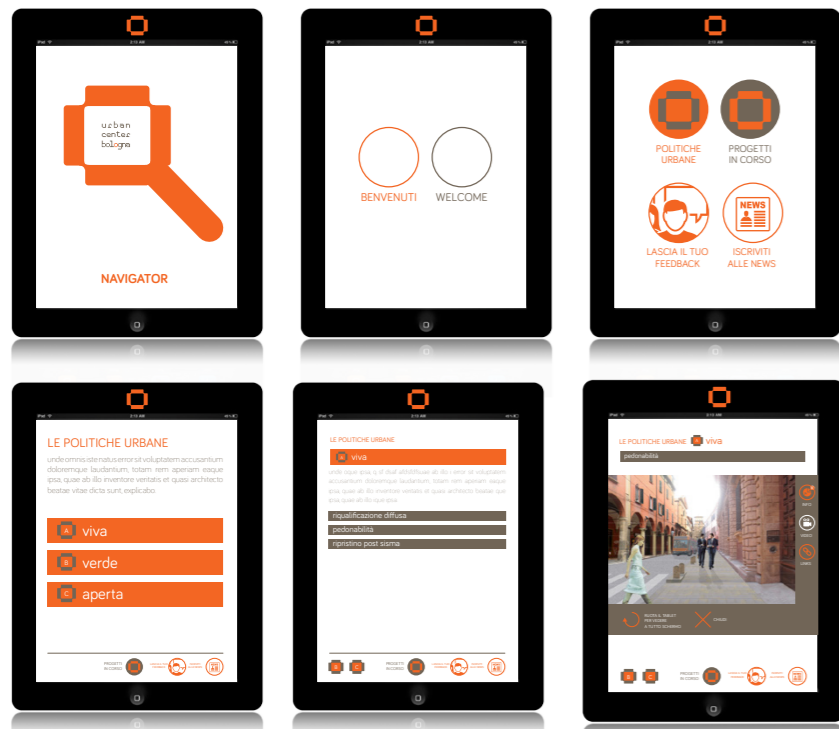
urban
center
bologna

NAVIGATOR

BENVENUTI

WELCOME

POLITICHE URBANE

PROGETTI IN CORSO

LASCIA IL TUO FEEDBACK

NEWS

ISCRIVITI ALLE NEWS

LE POLITICHE URBANE

unde omnis iste natus error sit voluptatem accusantium doloremque laudantium, totam rem aperiam eaque ipsa, quae ab illo inventore veritatis et quasi architecto beatae vitae dicta sunt, explicabo.

A viva

B verde

C aperta

PROGETTI IN CORSO

LE POLITICHE URBANE

viva

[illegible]

riqualificazione diffusa

pedonabilità

ripristino post sisma

PROGETTI IN CORSO

LE POLITICHE URBANE

viva

pedonabilità

INFO

VIDEO

LINKS

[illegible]

CHIUDI

PROGETTI IN CORSO